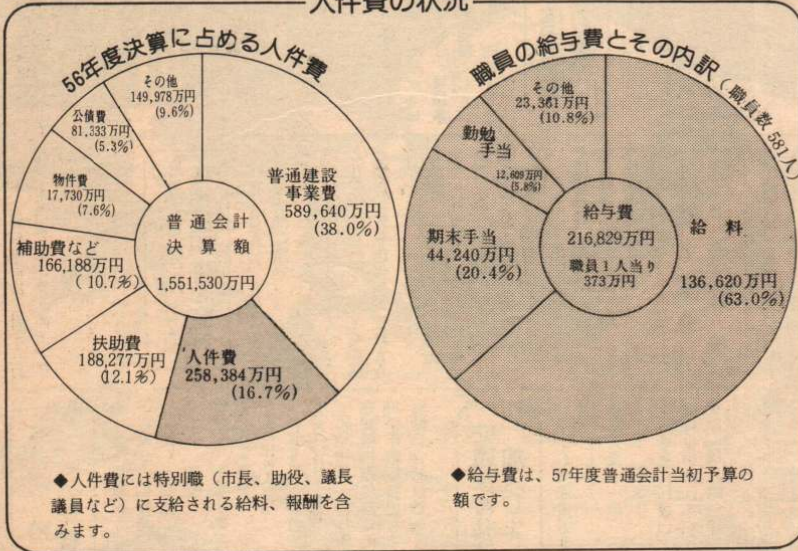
人件費の状況

56年度決算に占める人件費

その他
149,978万円
(9.6%)

公債費
81,333万円
(5.3%)

物件費
17,730万円
(7.6%)

補助費など
166,188万円
(10.7%)

扶助費
188,277万円
(12.1%)

人件費
258,384万円
(16.7%)

普通建設
事業費
589,640万円
(38.0%)

普通会計
決算額
1,551,530万円

職員の給与費とその内訳（職員数581人）

その他
23,361万円
(10.8%)

勤勉
手当
12,609万円
(5.8%)

期末手当
44,240万円
(20.4%)

給料
136,620万円
(63.0%)

給与費
216,829万円
職員1人当り
373万円

◆人件費には特別職（市長、助役、議長議員など）に支給される給料、報酬を含みます。

◆給与費は、57年度普通会計当初予算の額です。